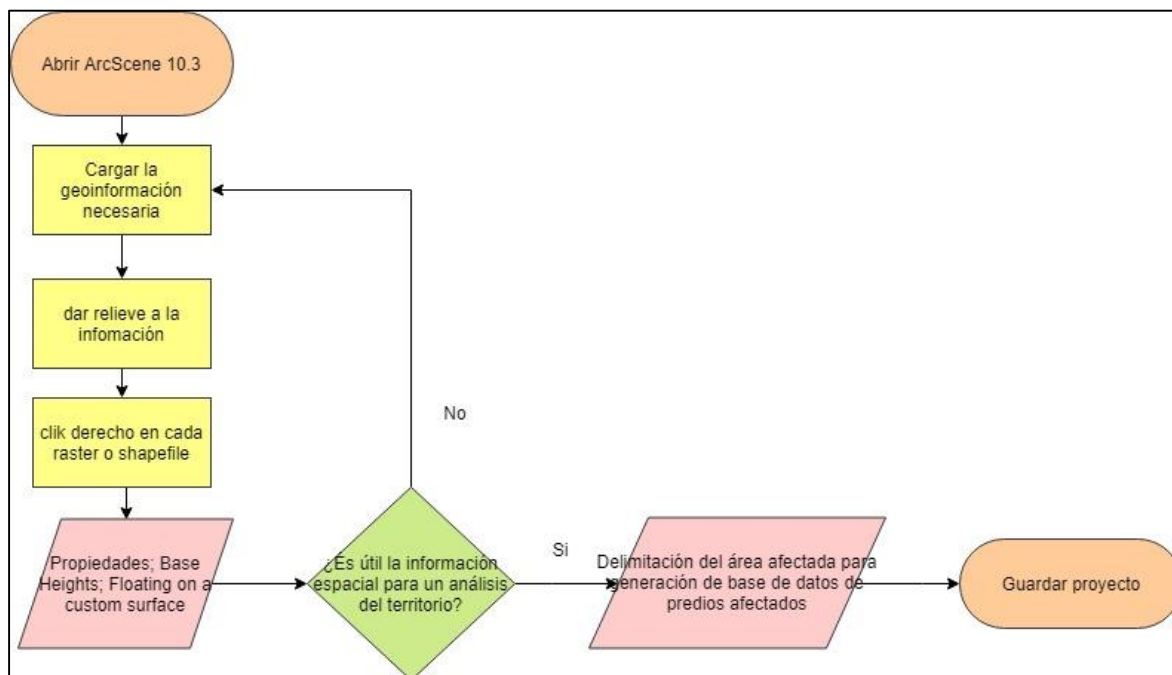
Abrir ArcScene 10.3

Cargar la geoinformación necesaria

dar relieve a la infomación

clik derecho en cada raster o shapefile

Propiedades; Base Heights; Floating on a custom surface

¿Es útil la información espacial para un análisis del territorio?

No

Si

Delimitación del área afectada para generación de base de datos de predios afectados

Guardar proyecto